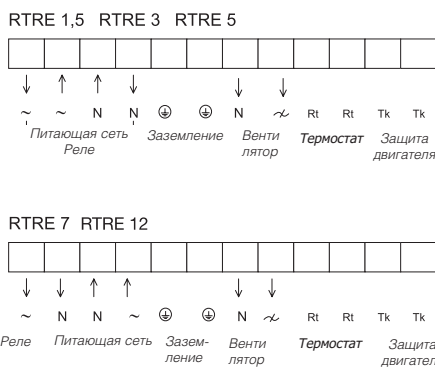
RTRE 1,5 RTRE 3 RTRE 5

~ ~ N N ⏚ ⏚ N ~ Rt Rt Tk Tk

Питающая сеть Реле Заземление Вентилятор Термостат Защита двигателя

RTRE 7 RTRE 12

~ N N ~ ⏚ ⏚ N ~ Rt Rt Tk Tk

Реле Питающая сеть Заземление Вентилятор Термостат Защита двигател